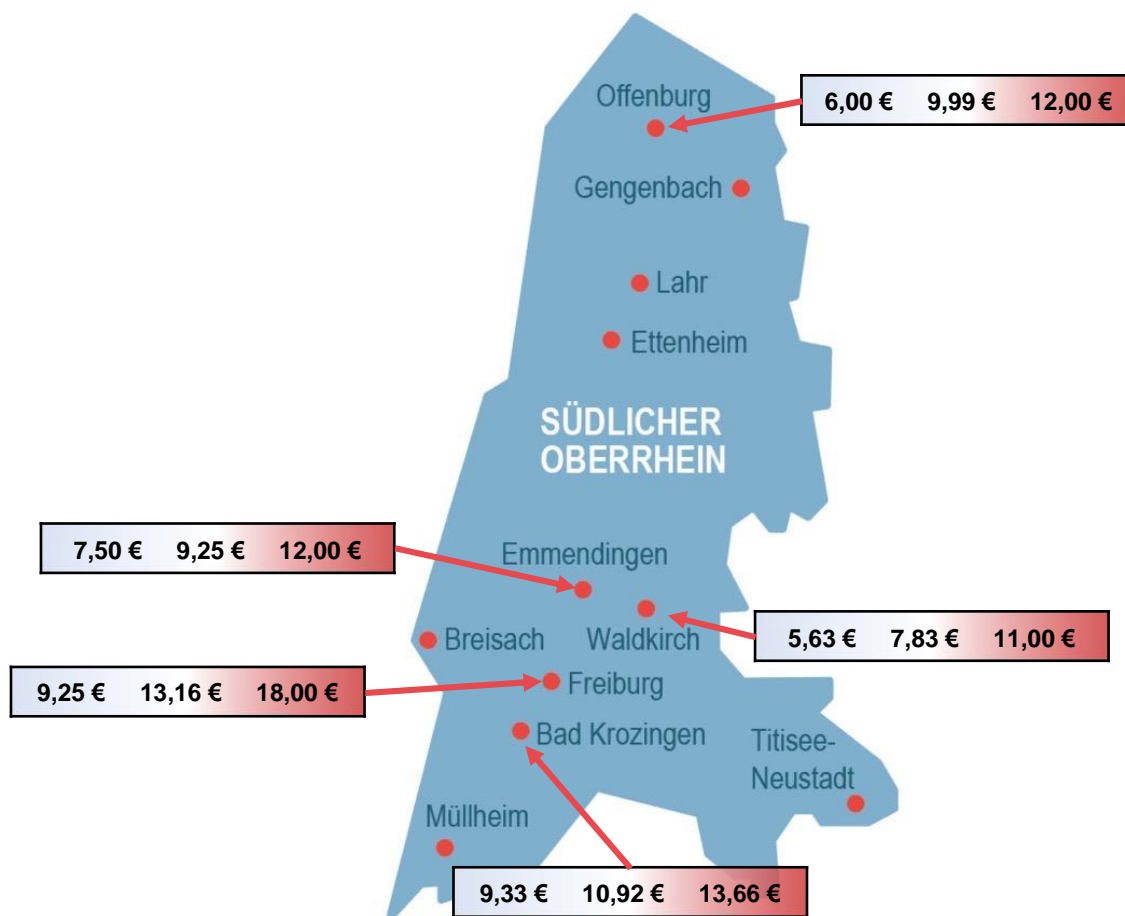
Offenburg

6,00 € 9,99 € 12,00 €

Gengenbach

Lahr

Ettenheim

SÜDLICHER OBERRHEIN

7,50 € 9,25 € 12,00 €

Emmendingen

Waldkirch

5,63 € 7,83 € 11,00 €

Breisach

9,25 € 13,16 € 18,00 €

Freiburg

Bad Krozingen

Titisee-Neustadt

Müllheim

9,33 € 10,92 € 13,66 €